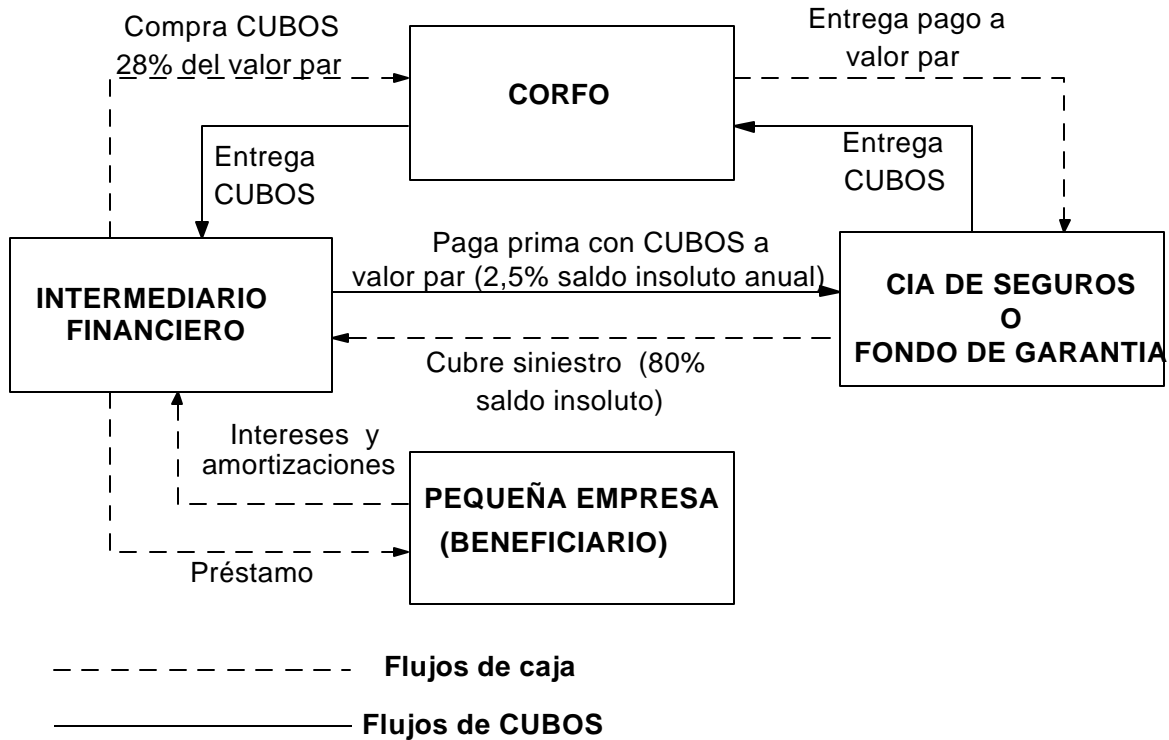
Compra CUBOS
28% del valor par

Entrega pago a
valor par

CORFO

Entrega
CUBOS

Entrega
CUBOS

Paga prima con CUBOS a
valor par (2,5% saldo insoluto anual)

INTERMEDIARIO
FINANCIERO

CIA DE SEGUROS
O
FONDO DE GARANTIA

Cubre siniestro (80%
saldo insoluto)

Intereses y
amortizaciones

PEQUEÑA EMPRESA
(BENEFICIARIO)

Préstamo

Flujos de caja

Flujos de CUBOS